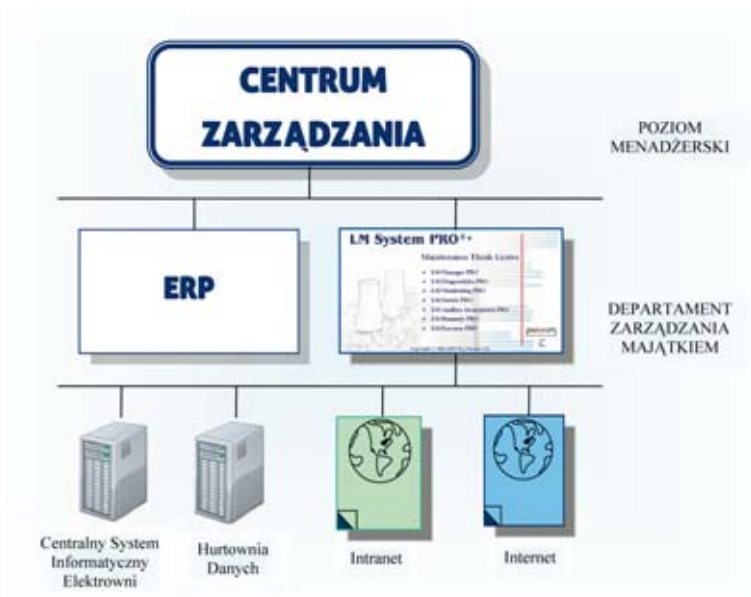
CENTRUM ZARZĄDZANIA

POZIOM MENADŻERSKI

ERP

LM System PRO$^{+}$

Maintenance Think Centre

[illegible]

DEPARTAMENT ZARZĄDZANIA MAJĄTKIEM

Centralny System Informatyczny Elektrowni

Hurtownia Danych

Intranet

Internet